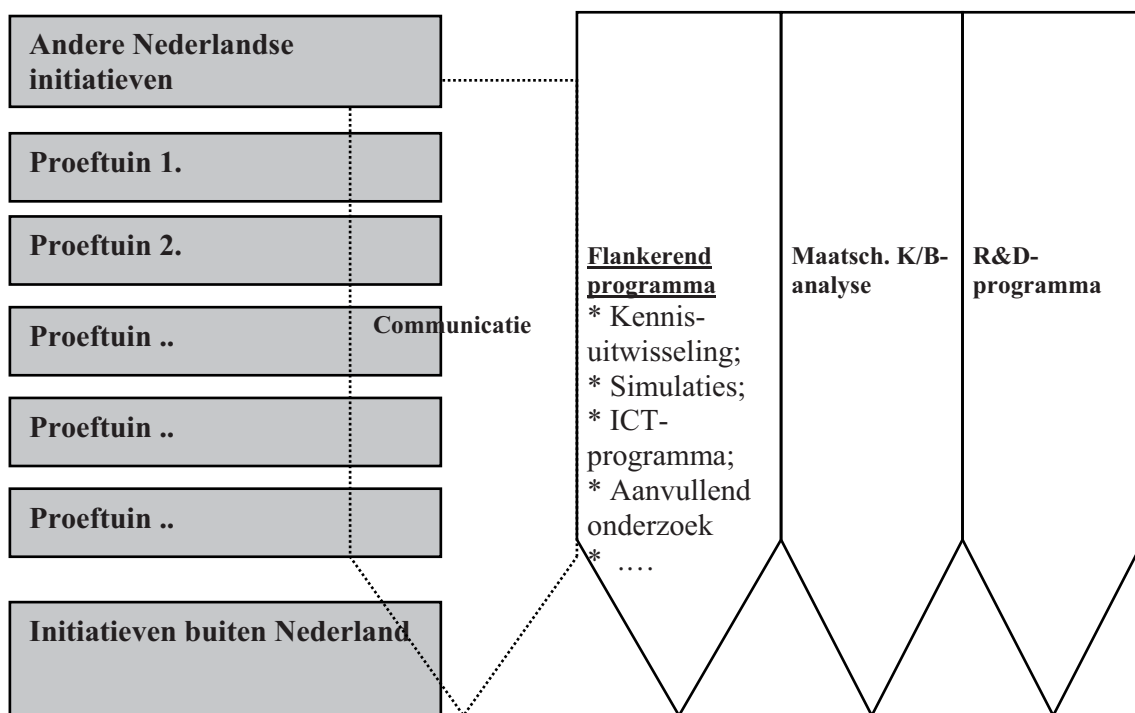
Andere Nederlandse initiatieven

Proeftuin 1.

Proeftuin 2.

Proeftuin ..

Proeftuin ..

Proeftuin ..

Initiatieven buiten Nederland

Communicatie

Flankerend programma
* Kennisuitwisseling;
* Simulaties;
* ICT-programma;
* Aanvullend onderzoek
* ….

Maatsch. K/B-analyse

R&D-programma